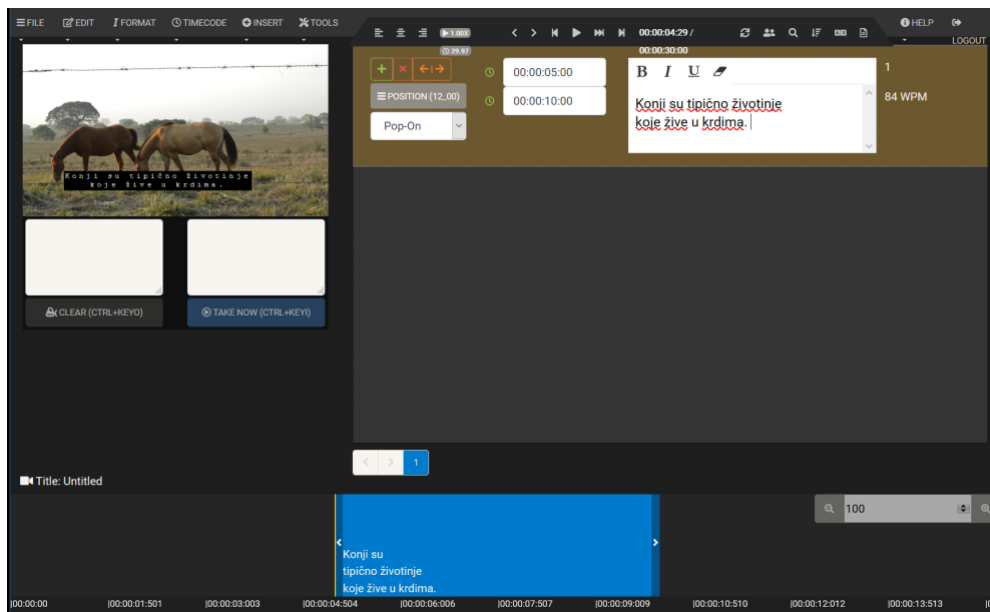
FILE EDIT FORMAT TIMECODE INSERT TOOLS

1.00X
29.97

00:00:04:29 /
00:00:30:00

HELP
LOGOUT

Konji su tipično životinje
koje žive u krdima.

POSITION (12_00)
Pop-On

00:00:05:00
00:00:10:00

B I U

Konji su tipično životinje
koje žive u krdima.

1
84 WPM

CLEAR (CTRL+KEY0)
TAKE NOW (CTRL+KEY1)

1

Title: Untitled

100

Konji su
tipično životinje
koje žive u krdima.

|00:00:00 |00:00:01:501 |00:00:03:003 |00:00:04:504 |00:00:06:006 |00:00:07:507 |00:00:09:009 |00:00:10:510 |00:00:12:012 |00:00:13:513